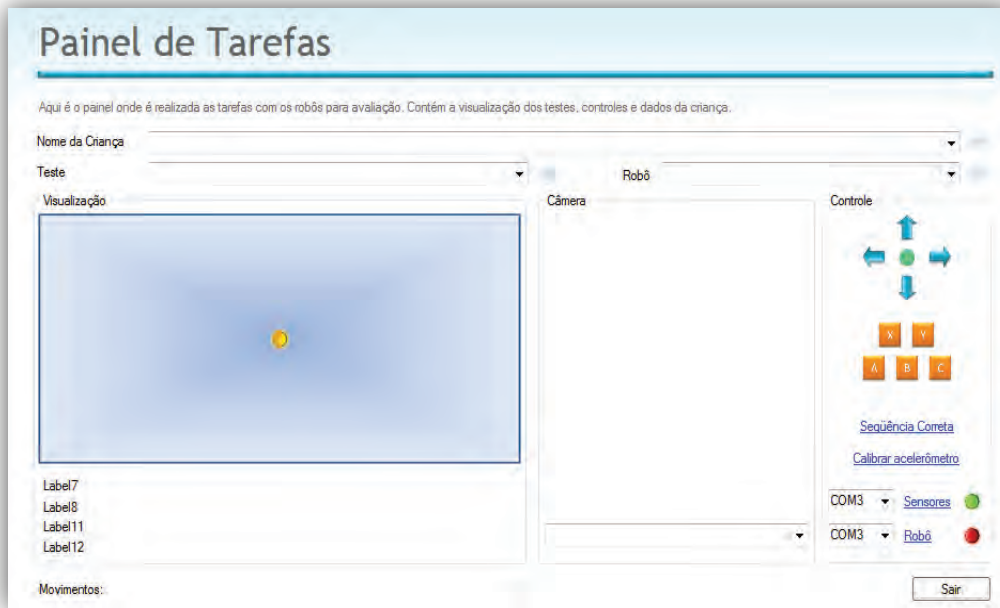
Painel de Tarefas

Aqui é o painel onde é realizada as tarefas com os robôs para avaliação. Contém a visualização dos testes, controles e dados da criança.

Nome da Criança

Teste

Robô

Visualização

Câmera

Controle

X Y

A B C

Seqüência Correta

Calibrar acelerômetro

Label7
Label8
Label11
Label12

COM3 Sensores

COM3 Robô

Movimentos:

Sair